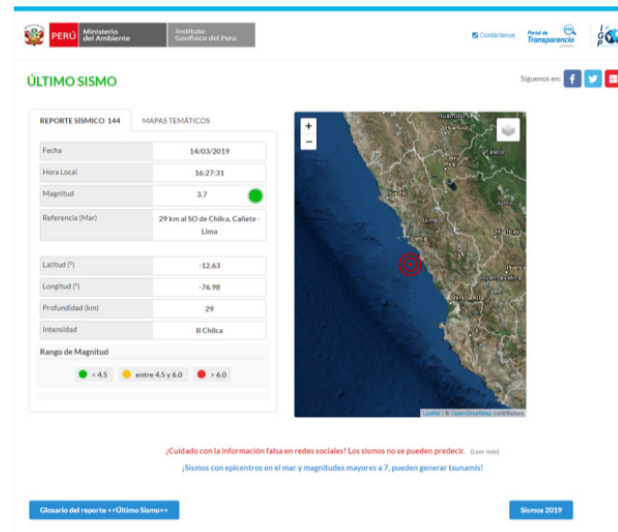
PERÚ Ministerio del Ambiente | Instituto Geofísico del Perú

Contáctenos | Portal de Transparencia

ÚLTIMO SISMO

Síguenos en:

REPORTE SÍSMICO 144 | MAPAS TEMÁTICOS

| | |
|---|---|
| Fecha | 14/03/2019 |
| Hora Local | 16:27:31 |
| Magnitud | 3.7 |
| Referencia (Mar) | 29 km al SO de Chilca, Cañete - Lima |
| Latitud (º) | -12.63 |
| Longitud (º) | -76.98 |
| Profundidad (km) | 29 |
| Intensidad | II Chilca |

Rango de Magnitud

< 4.5 | entre 4.5 y 6.0 | > 6.0

+
−

Leaflet | © OpenStreetMap contributors

¡Cuidado con la información falsa en redes sociales! Los sismos no se pueden predecir. (Leer más)

¡Sismos con epicentros en el mar y magnitudes mayores a 7, pueden generar tsunamis!

Glosario del reporte <<Último Sismo>>

Sismos 2019